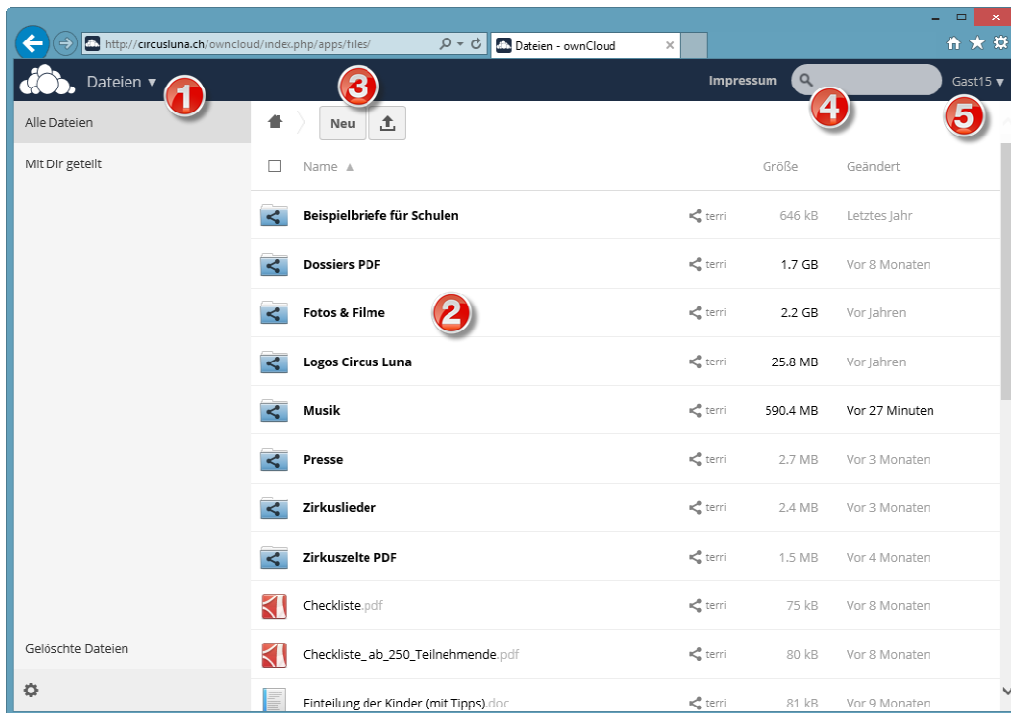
http://circusluna.ch/owncloud/index.php/apps/files/

Dateien - ownCloud

Dateien ▾

1

3

Impressum

4

Gast15 ▾

5

Alle Dateien

Mit Dir geteilt

Neu

| | Name ▲ | | Größe | Geändert |
|---|---|---|---|---|
| | Beispielbriefe für Schulen | terri | 646 kB | Letztes Jahr |
| | Dossiers PDF | terri | 1.7 GB | Vor 8 Monaten |
| | Fotos & Filme | terri | 2.2 GB | Vor Jahren |
| | Logos Circus Luna | terri | 25.8 MB | Vor Jahren |
| | Musik | terri | 590.4 MB | Vor 27 Minuten |
| | Presse | terri | 2.7 MB | Vor 3 Monaten |
| | Zirkuslieder | terri | 2.4 MB | Vor 3 Monaten |
| | Zirkuszelte PDF | terri | 1.5 MB | Vor 4 Monaten |
| | Checkliste.pdf | terri | 75 kB | Vor 8 Monaten |
| | Checkliste_ab_250_Teilnehmende.pdf | terri | 80 kB | Vor 8 Monaten |
| | Einteilung der Kinder (mit Tipps).doc | terri | 81 kB | Vor 9 Monaten |

2

Gelöschte Dateien